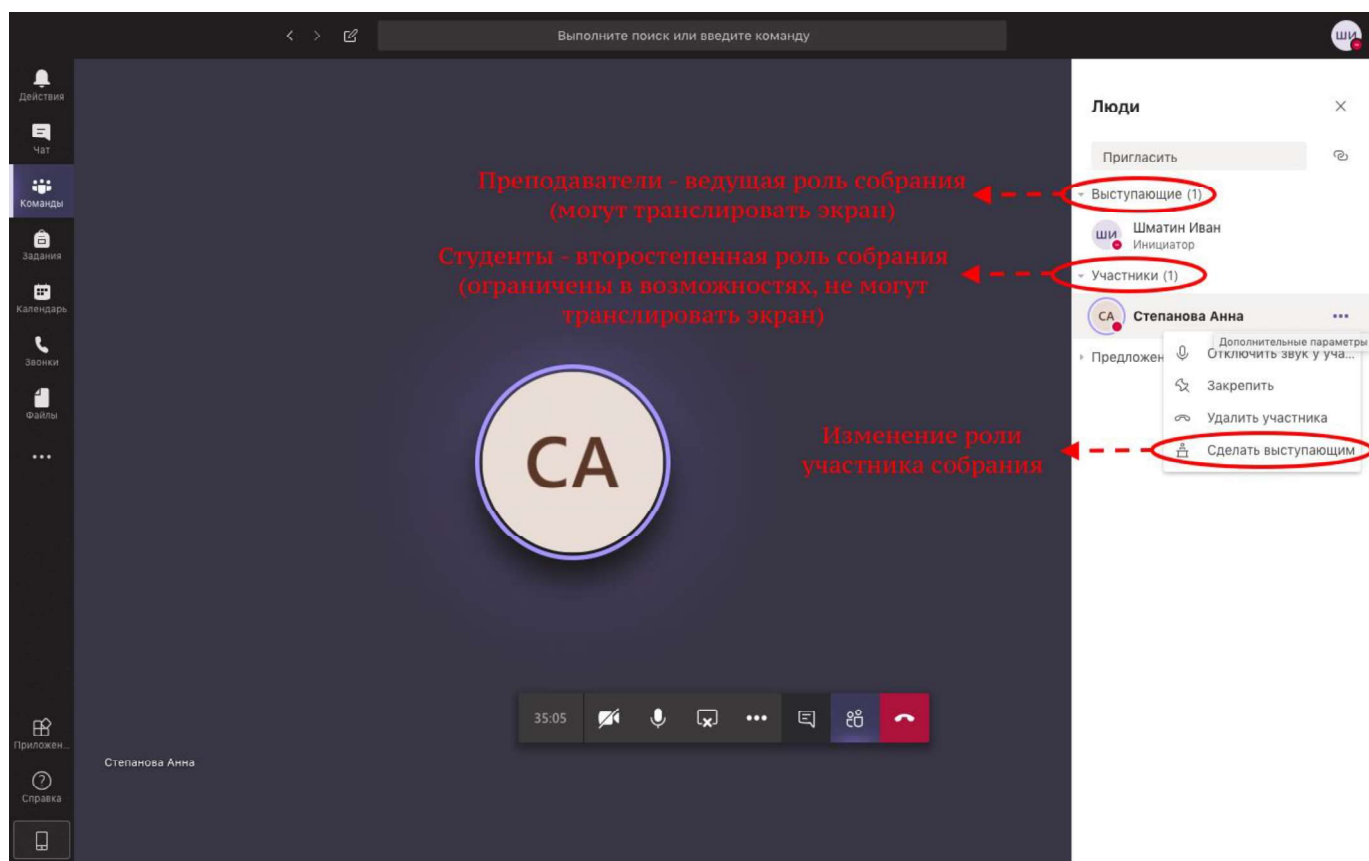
Выполните поиск или введите команду

ШИ

Действия

Чат

Команды

Задания

Календарь

Звонки

Файлы

...

Приложен...

Справка

Люди

Пригласить

Преподаватели - ведущая роль собрания (могут транслировать экран)

Выступающие (1)

ШИ Шматин Иван Инициатор

Студенты - второстепенная роль собрания (ограничены в возможностях, не могут транслировать экран)

Участники (1)

СА Степанова Анна ...

Дополнительные параметры

Предложен

Отключить звук у уча...

Закрепить

Удалить участника

Изменение роли участника собрания

Сделать выступающим

СА

35:05

Степанова Анна